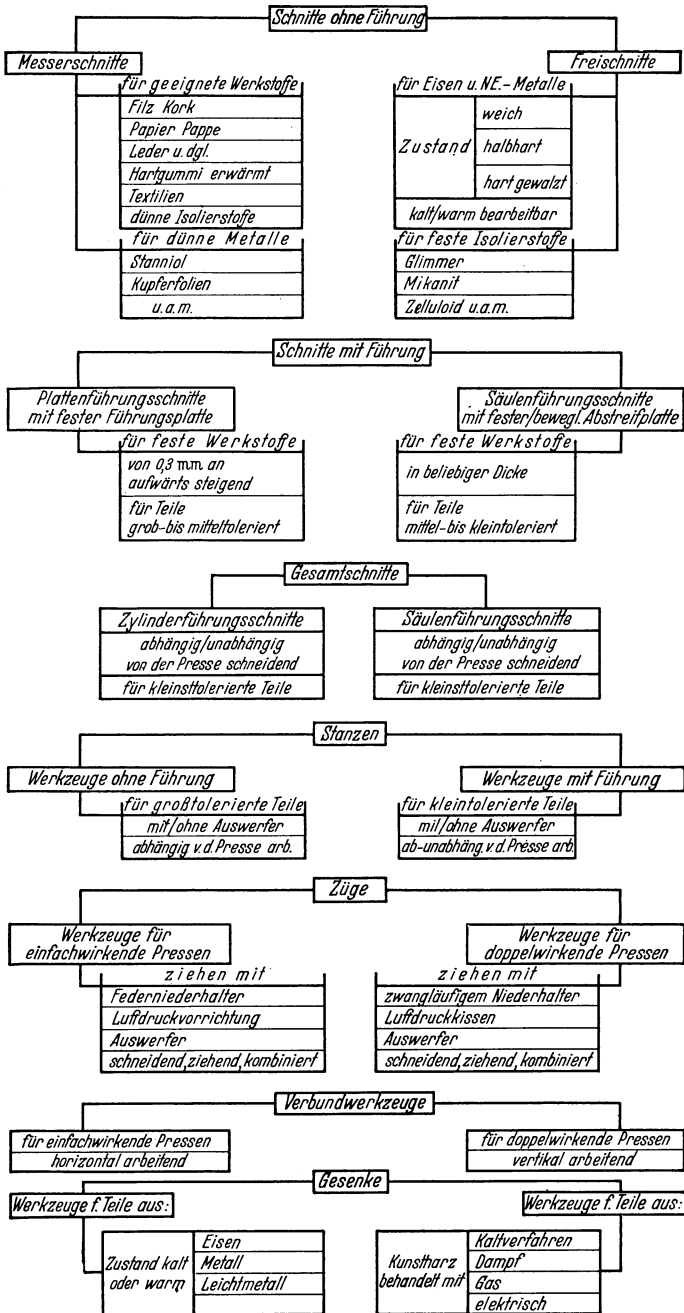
Schnitte ohne Führung

Messerschnitte

für geeignete Werkstoffe
Filz Kork
Papier Pappe
Leder u. dgl.
Hartgummi erwärmt
Textilien
dünne Isolierstoffe
für dünne Metalle
Stanniol
Kupferfolien
u.a.m.

Freischnitte

für Eisen u. NE.-Metalle
Zustand
weich
halbhart
hart gewalzt
kalt/warm bearbeitbar
für feste Isolierstoffe
Glimmer
Mikanit
Zelluloid u.a.m.

Schnitte mit Führung

Plattenführungsschnitte mit fester Führungsplatte
für feste Werkstoffe
von 0,3 mm an aufwärts steigend
für Teile grob-bis mitteltoleriert

Säulenführungsschnitte mit fester/bewegl. Abstreifplatte
für feste Werkstoffe
in beliebiger Dicke
für Teile mittel-bis kleintoleriert

Gesamtschnitte

Zylinderführungsschnitte
abhängig/unabhängig von der Presse schneidend
für kleinsttolerierte Teile

Säulenführungsschnitte
abhängig/unabhängig von der Presse schneidend
für kleinsttolerierte Teile

Stanzen

Werkzeuge ohne Führung
für großtolerierte Teile
mit/ohne Auswerfer
abhängig v.d. Presse arb.

Werkzeuge mit Führung
für kleintolerierte Teile
mit/ohne Auswerfer
ab-unabhäng. v.d. Presse arb.

Züge

Werkzeuge für einfachwirkende Pressen
ziehen mit
Federniederhalter
Luftdruckvorrichtung
Auswerfer
schneidend, ziehend, kombiniert

Werkzeuge für doppelwirkende Pressen
ziehen mit
zwangläufigem Niederhalter
Luftdruckkissen
Auswerfer
schneidend, ziehend, kombiniert

Verbundwerkzeuge

für einfachwirkende Pressen
horizontal arbeitend

für doppelwirkende Pressen
vertikal arbeitend

Gesenke

Werkzeuge f. Teile aus:
Zustand kalt oder warm
Eisen
Metall
Leichtmetall

Werkzeuge f. Teile aus:
Kunstharz behandelt mit
Kaltverfahren
Dampf
Gas
elektrisch